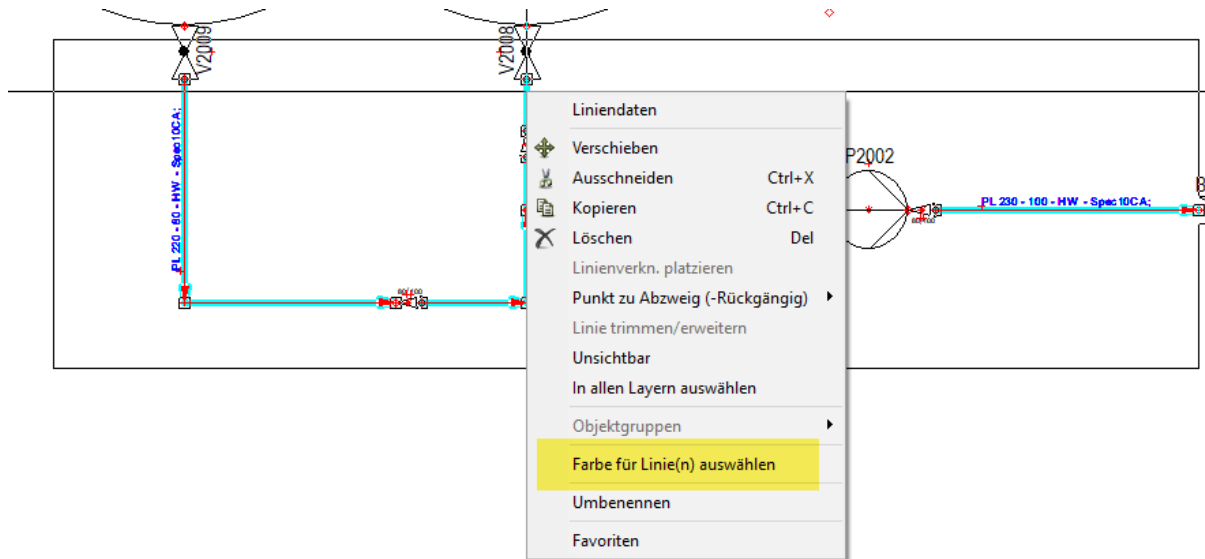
V2009
V2008
PL 220 - 80 - HW - Spec10CA;
P2002
PL 230 - 100 - HW - Spec10CA;

Liniendaten
Verschieben
Ausschneiden Ctrl+X
Kopieren Ctrl+C
Löschen Del
Linienverkn. platzieren
Punkt zu Abzweig (-Rückgängig)
Linie trimmen/erweitern
Unsichtbar
In allen Layern auswählen
Objektgruppen
Farbe für Linie(n) auswählen
Umbenennen
Favoriten